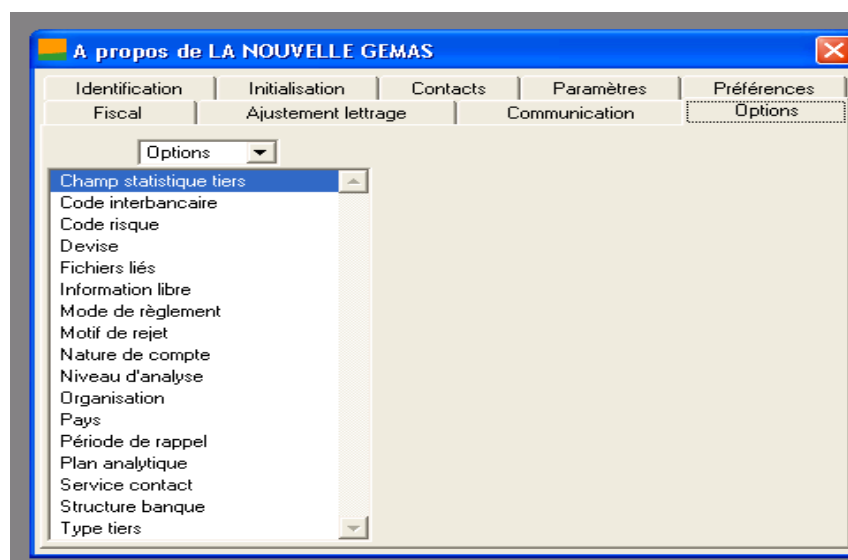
A propos de LA NOUVELLE GEMAS

Identification | Initialisation | Contacts | Paramètres | Préférences
Fiscal | Ajustement lettrage | Communication | Options

Options

Champ statistique tiers
Code interbancaire
Code risque
Devise
Fichiers liés
Information libre
Mode de règlement
Motif de rejet
Nature de compte
Niveau d'analyse
Organisation
Pays
Période de rappel
Plan analytique
Service contact
Structure banque
Type tiers